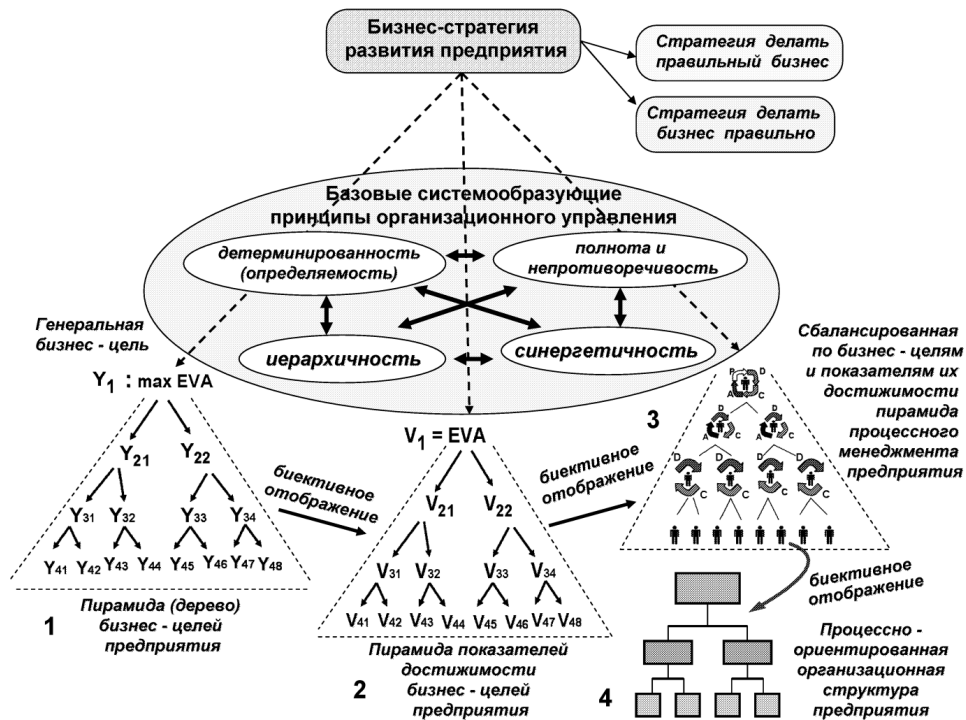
Бизнес-стратегия развития предприятия

Стратегия делать правильный бизнес

Стратегия делать бизнес правильно

Базовые системообразующие принципы организационного управления

детерминированность (определяемость)

полнота и непротиворечивость

иерархичность

синергетичность

Генеральная бизнес - цель

$Y_1$ : max EVA

$Y_{21}$ $Y_{22}$

$Y_{31}$ $Y_{32}$ $Y_{33}$ $Y_{34}$

$Y_{41}$ $Y_{42}$ $Y_{43}$ $Y_{44}$ $Y_{45}$ $Y_{46}$ $Y_{47}$ $Y_{48}$

1 Пирамида (дерево) бизнес - целей предприятия

биективное отображение

$V_1$ = EVA

$V_{21}$ $V_{22}$

$V_{31}$ $V_{32}$ $V_{33}$ $V_{34}$

$V_{41}$ $V_{42}$ $V_{43}$ $V_{44}$ $V_{45}$ $V_{46}$ $V_{47}$ $V_{48}$

2 Пирамида показателей достижимости бизнес - целей предприятия

биективное отображение

3 Сбалансированная по бизнес - целям и показателям их достижимости пирамида процессного менеджмента предприятия

P D A C

биективное отображение

4 Процессно - ориентированная организационная структура предприятия